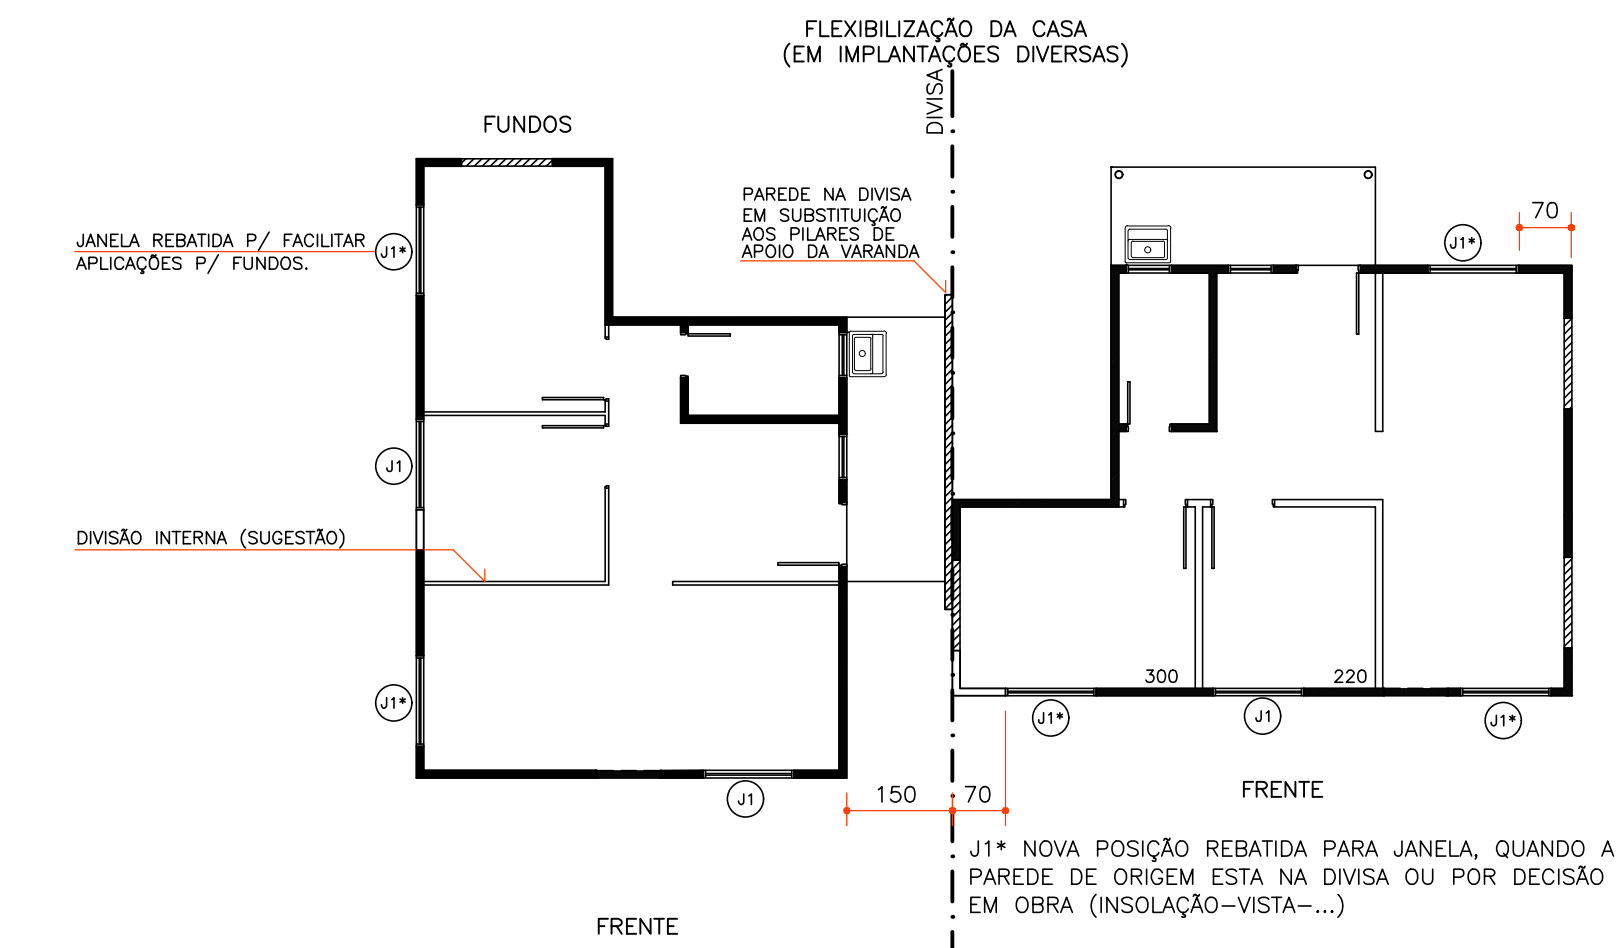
FLEXIBILIZAÇÃO DA CASA
(EM IMPLANTAÇÕES DIVERSAS)

DIVISA

FUNDOS

JANELA REBATIDA P/ FACILITAR APLICAÇÕES P/ FUNDOS.

J1*

PAREDE NA DIVISA EM SUBSTITUIÇÃO AOS PILARES DE APOIO DA VARANDA

70

J1*

J1

DIVISÃO INTERNA (SUGESTÃO)

300

220

J1*

J1*

J1

J1*

J1

150

70

FRENTE

J1* NOVA POSIÇÃO REBATIDA PARA JANELA, QUANDO A PAREDE DE ORIGEM ESTA NA DIVISA OU POR DECISÃO EM OBRA (INSOLAÇÃO–VISTA–...)

FRENTE